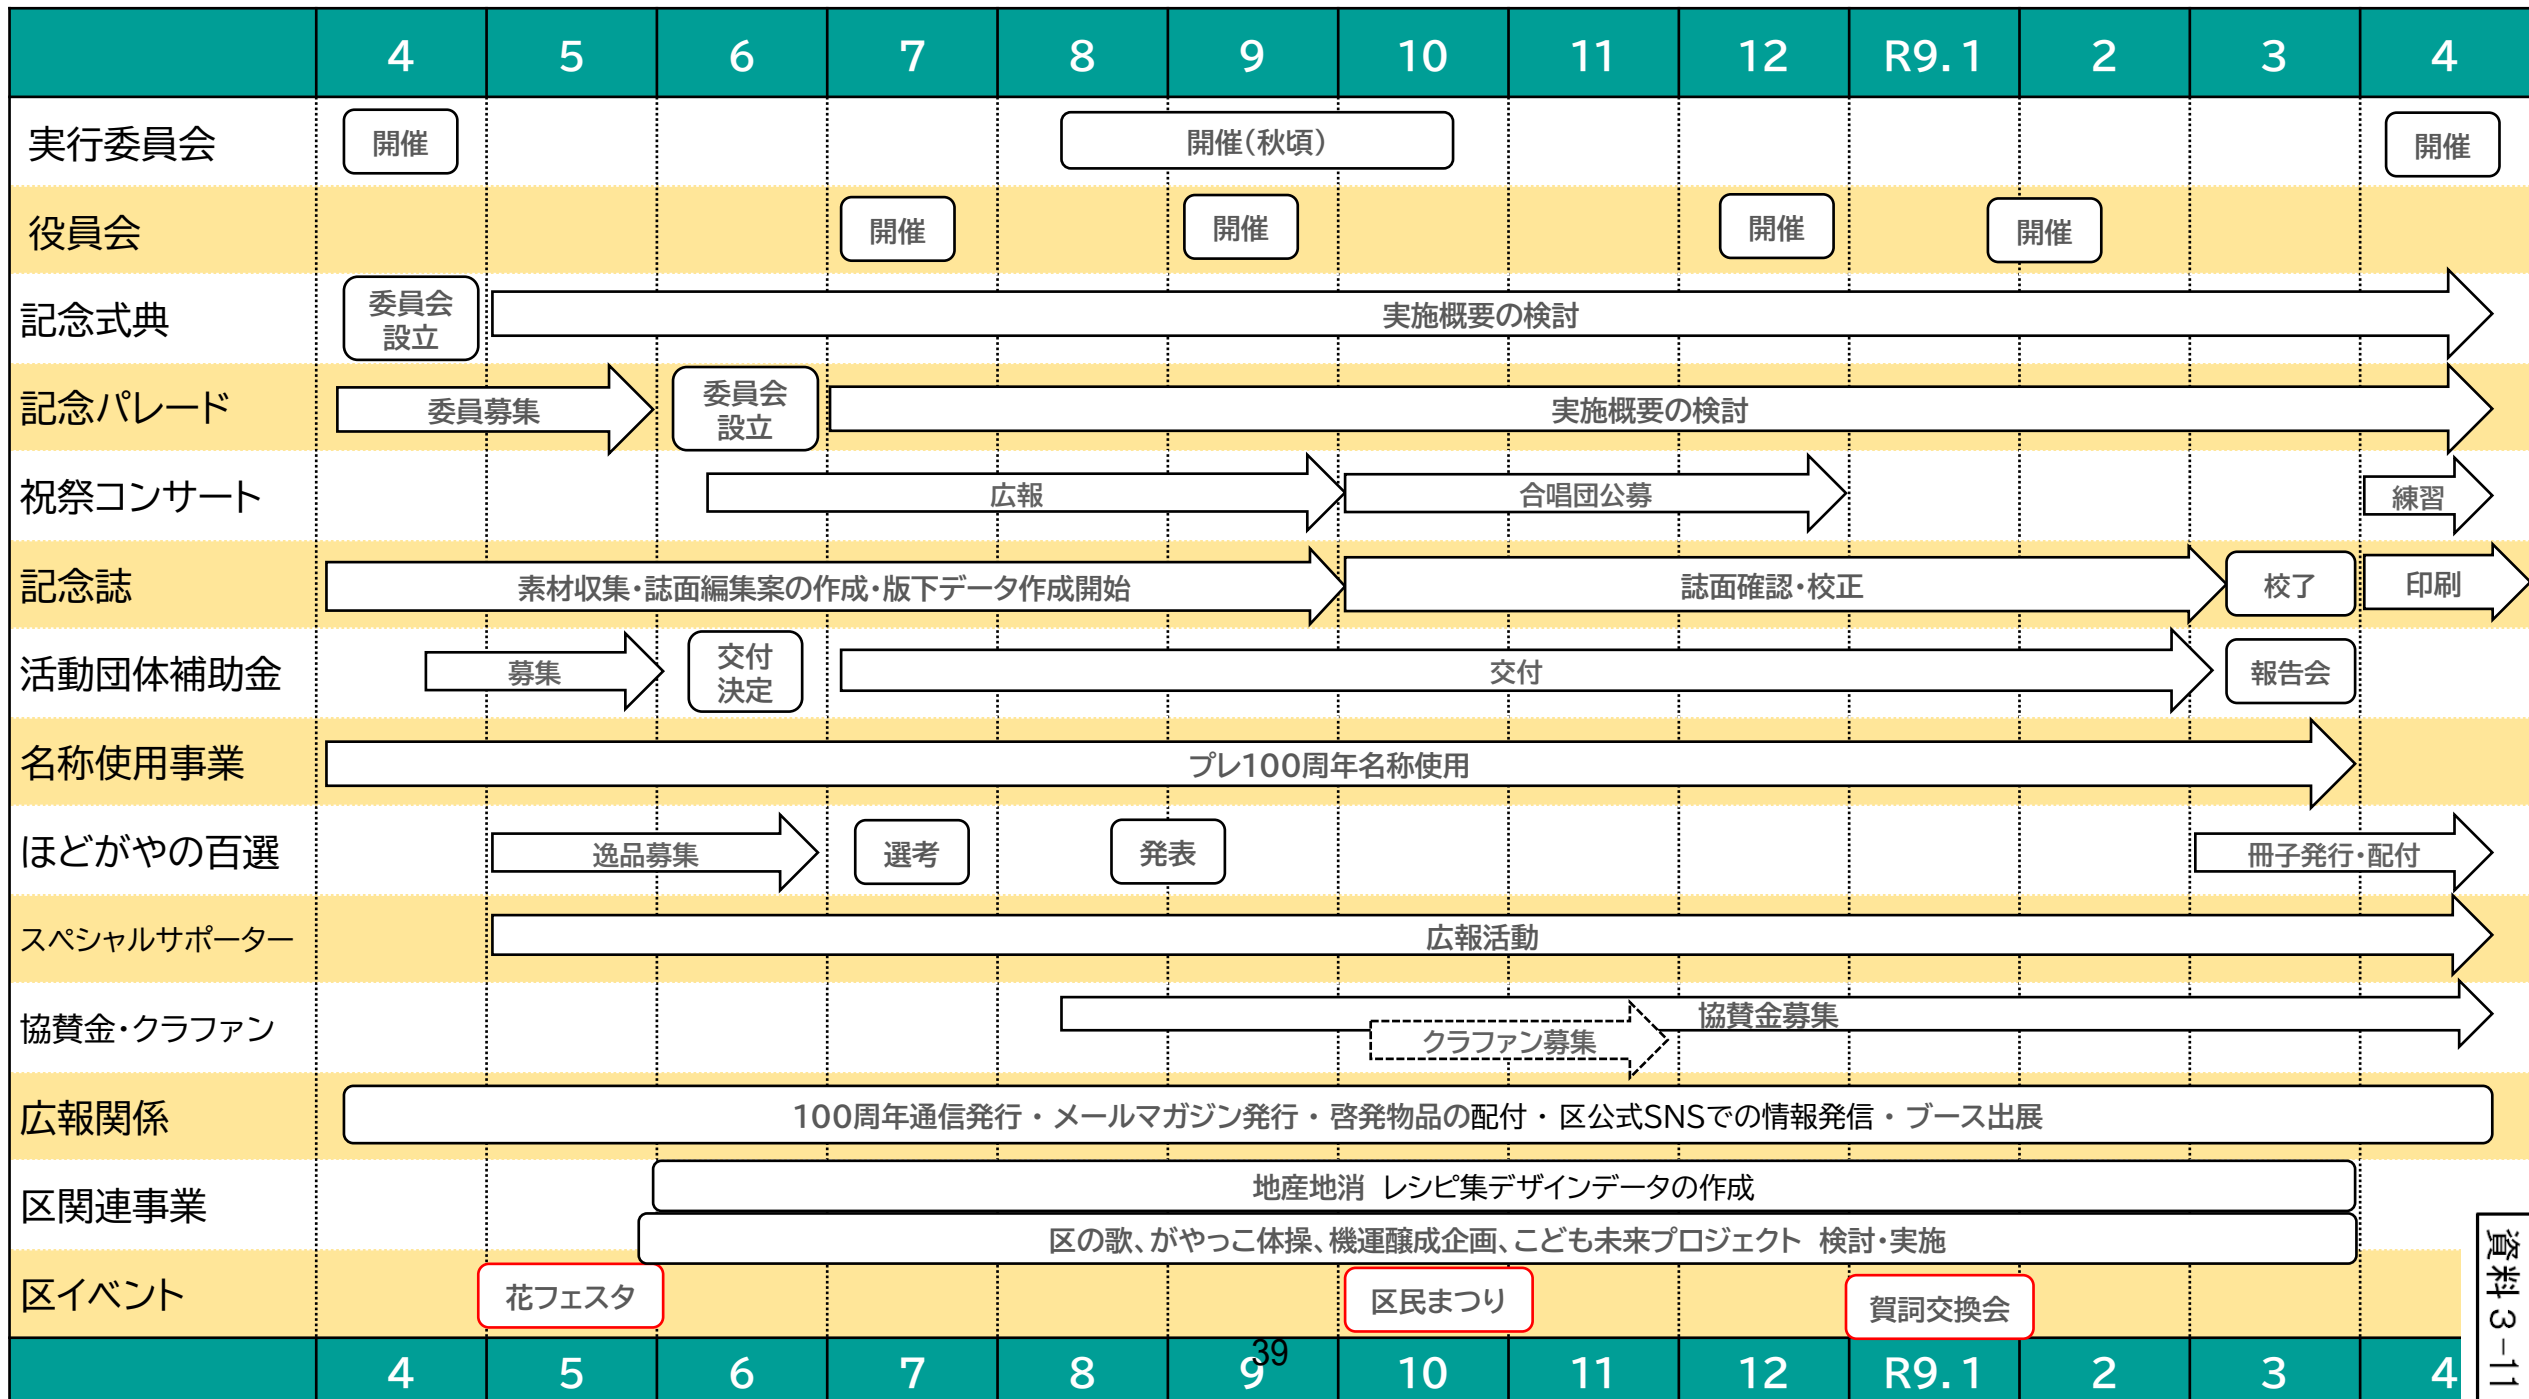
| | 4 | 5 | 6 | 7 | 8 | 9 | 10 | 11 | 12 | R9.1 | 2 | 3 | 4 |
|---|---|---|---|---|---|---|---|---|---|---|---|---|---|
| 実行委員会 | 開催 | | | | 開催(秋頃) | | | | | | | | 開催 |
| 役員会 | | | | 開催 | | 開催 | | | 開催 | | 開催 | | |
| 記念式典 | 委員会設立 | 実施概要の検討 | | | | | | | | | | | |
| 記念パレード | 委員募集 | | 委員会設立 | 実施概要の検討 | | | | | | | | | |
| 祝祭コンサート | | | 広報 | | | | 合唱団公募 | | | | | | 練習 |
| 記念誌 | 素材収集・誌面編集案の作成・版下データ作成開始 | | | | | | 誌面確認・校正 | | | | | 校了 | 印刷 |
| 活動団体補助金 | 募集 | | 交付決定 | 交付 | | | | | | | | 報告会 | |
| 名称使用事業 | プレ100周年名称使用 | | | | | | | | | | | | |
| ほどがやの百選 | | 逸品募集 | | 選考 | | 発表 | | | | | | 冊子発行・配付 | |
| スペシャルサポーター | | 広報活動 | | | | | | | | | | | |
| 協賛金・クラファン | | | | | 協賛金募集 | | クラファン募集 | | | | | | |
| 広報関係 | 100周年通信発行・メールマガジン発行・啓発物品の配付・区公式SNSでの情報発信・ブース出展 | | | | | | | | | | | | |
| 区関連事業 | | | 地産地消 レシピ集デザインデータの作成 | | | | | | | | | | |
| | | | 区の歌、がやっこ体操、機運醸成企画、こども未来プロジェクト 検討・実施 | | | | | | | | | | |
| 区イベント | | 花フェスタ | | | | | 区民まつり | | | 賀詞交換会 | | | |
| | 4 | 5 | 6 | 7 | 8 | 9 | 10 | 11 | 12 | R9.1 | 2 | 3 | 4 |

39

資料3-11